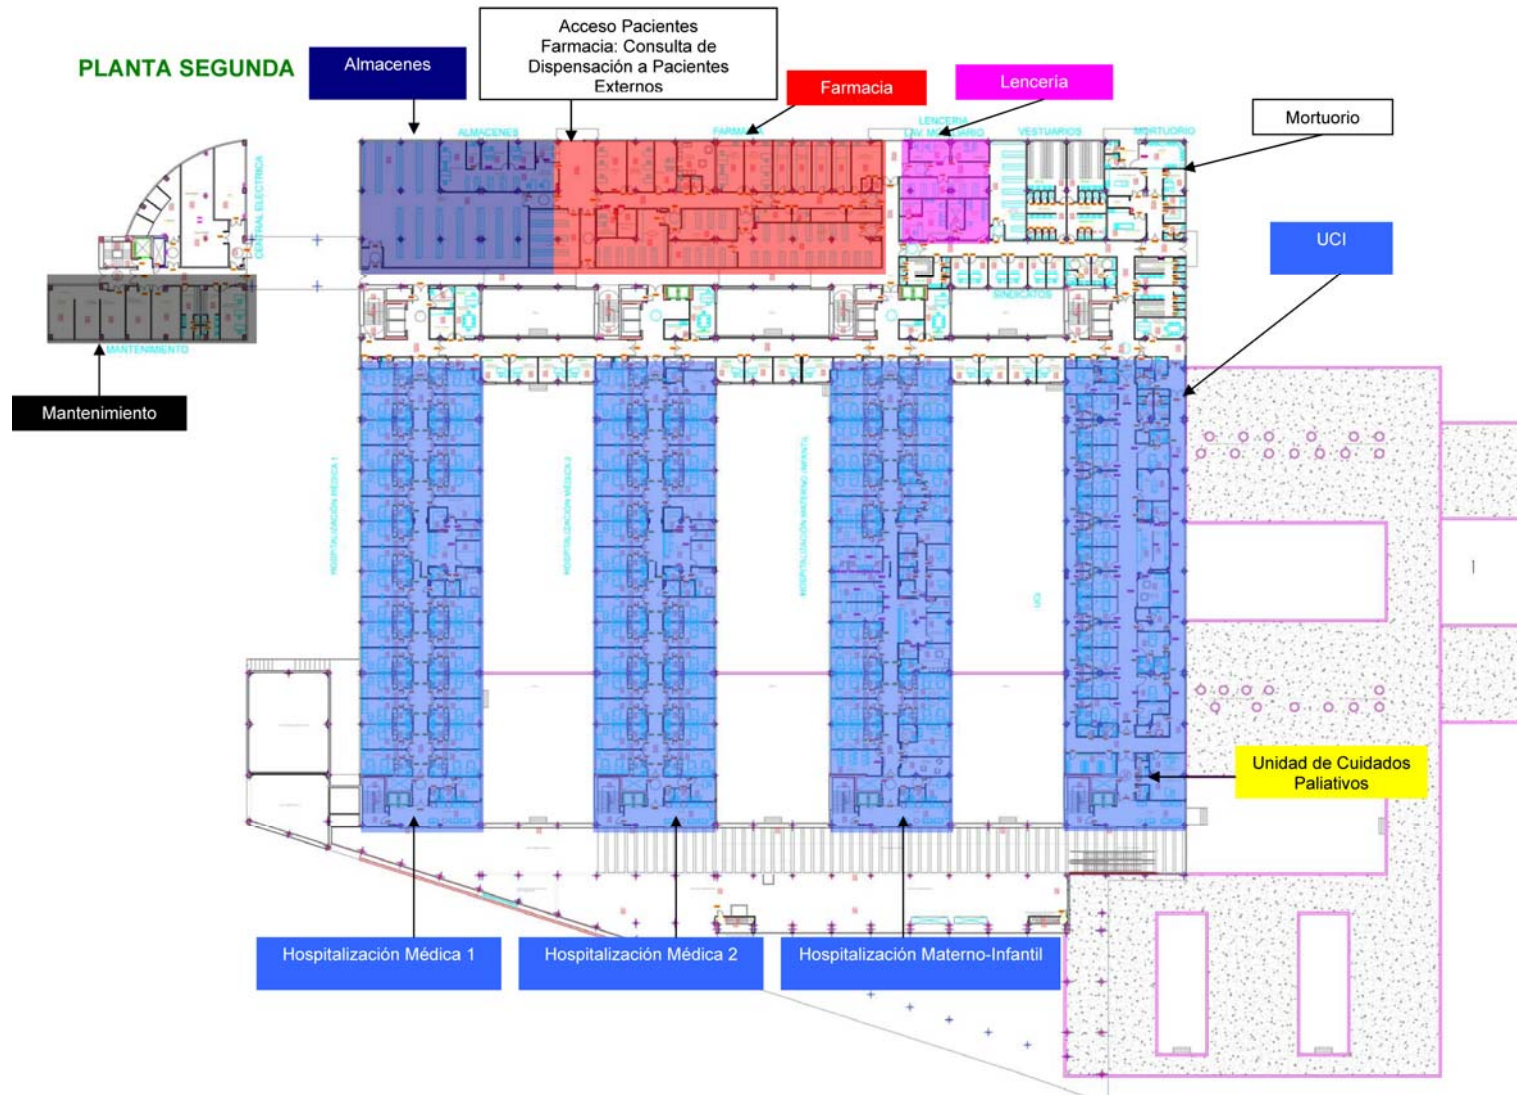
PLANTA SEGUNDA

Almacenes

Acceso Pacientes Farmacia: Consulta de Dispensación a Pacientes Externos

Farmacia

Lencería

Mortuorio

ALMACENES

FARMACIA

LENCERIA LAV. MORTUARIO

VESTUARIOS

MORTUORIO

CENTRAL ELECTRICA

UCI

SINDICATOS

MANTENIMIENTO

Mantenimiento

HOSPITALIZACION MEDICA 1

HOSPITALIZACION MEDICA 2

HOSPITALIZACION MATERNO INFANTIL

UCI

Unidad de Cuidados Paliativos

Hospitalización Médica 1

Hospitalización Médica 2

Hospitalización Materno-Infantil